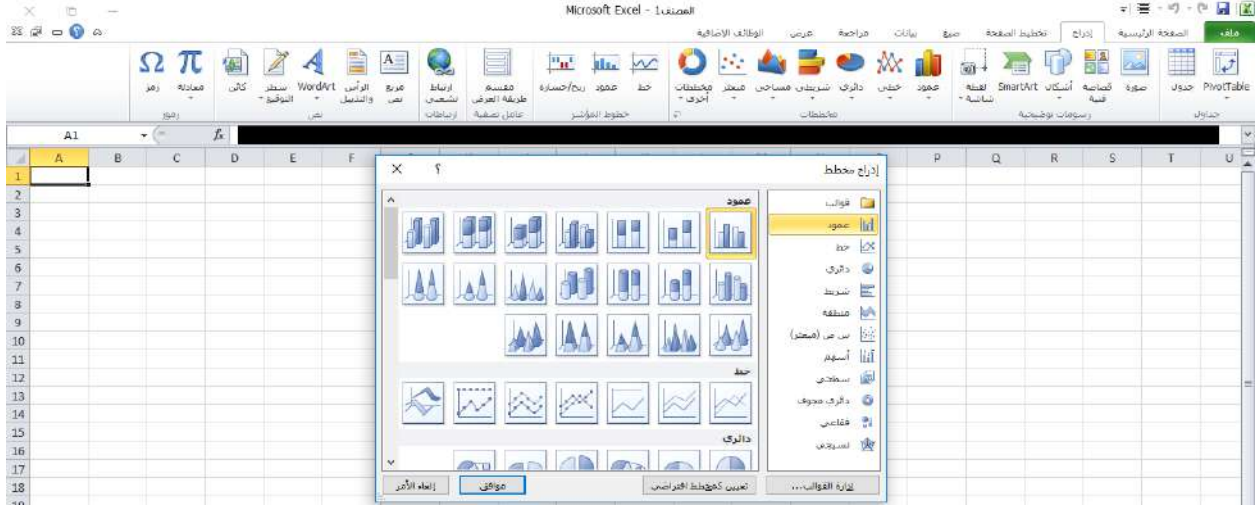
Microsoft Excel - المصنف1

ملف الصفحة الرئيسية إدراج تخطيط الصفحة صيغ بيانات مراجعة عرض الوظائف الإضافية

PivotTable جدول صورة قصاصة فنية أشكال SmartArt لقطة شاشة عمود خطي دائري شريطي مساحي مبعثر مخططات أخرى خط عمود ربح/خسارة مقسم طريقة العرض ارتباط تشعبي مربع نص الرأس والتذييل WordArt سطر التوقيع كائن معادلة رمز

جداول رسومات توضيحية مخططات خطوط المؤشر عامل تصفية ارتباطات نص رموز

A1 $f_x$

A B C D E F P Q R S T U

1 2 3 4 5 6 7 8 9 10 11 12 13 14 15 16 17 18

إدراج مخطط ؟ X

قوالب
عمود
خط
دائري
شريط
منطقة
س ص (مبعثر)
أسهم
سطحي
دائري مجوف
فقاعي
نسيجي

عمود
خط
دائري

إدارة القوالب... تعيين كمخطط افتراضي موافق إلغاء الأمر